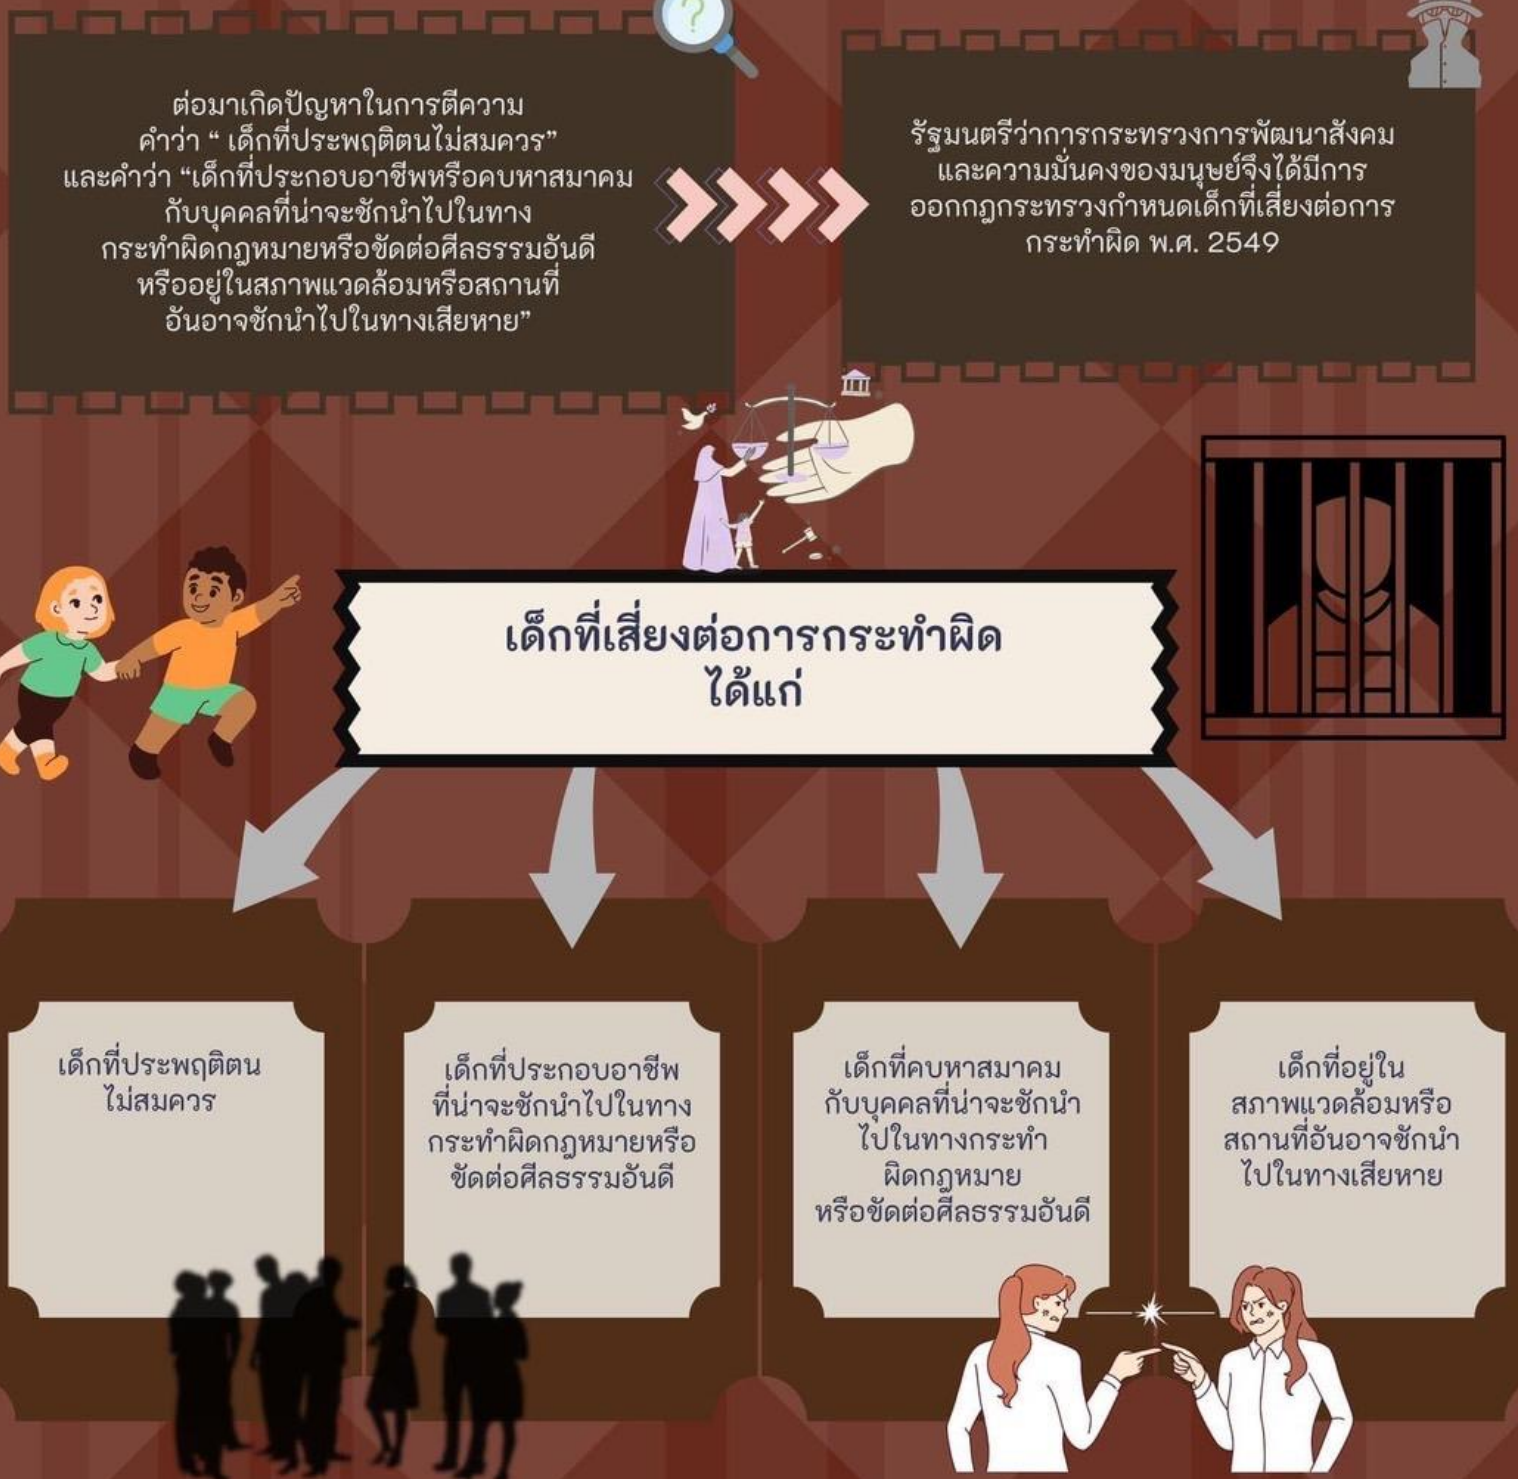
ต่อมาเกิดปัญหาในการตีความ คำว่า " เด็กที่ประพฤติตนไม่สมควร" และคำว่า "เด็กที่ประกอบอาชีพหรือคบหาสมาคมกับบุคคลที่น่าจะชักนำไปในทางกระทำผิดกฎหมายหรือขัดต่อศีลธรรมอันดี หรืออยู่ในสภาพแวดล้อมหรือสถานที่อันอาจชักนำไปในทางเสียหาย"

รัฐมนตรีว่าการกระทรวงการพัฒนาสังคมและความมั่นคงของมนุษย์จึงได้มีการออกกฎกระทรวงกำหนดเด็กที่เสี่ยงต่อการกระทำผิด พ.ศ. 2549

เด็กที่เสี่ยงต่อการกระทำผิด ได้แก่

เด็กที่ประพฤติตน ไม่สมควร

เด็กที่ประกอบอาชีพ ที่น่าจะชักนำไปในทาง กระทำผิดกฎหมายหรือ ขัดต่อศีลธรรมอันดี

เด็กที่คบหาสมาคม กับบุคคลที่น่าจะชักนำ ไปในทางกระทำ ผิดกฎหมาย หรือขัดต่อศีลธรรมอันดี

เด็กที่อยู่ใน สภาพแวดล้อมหรือ สถานที่อันอาจชักนำ ไปในทางเสียหาย